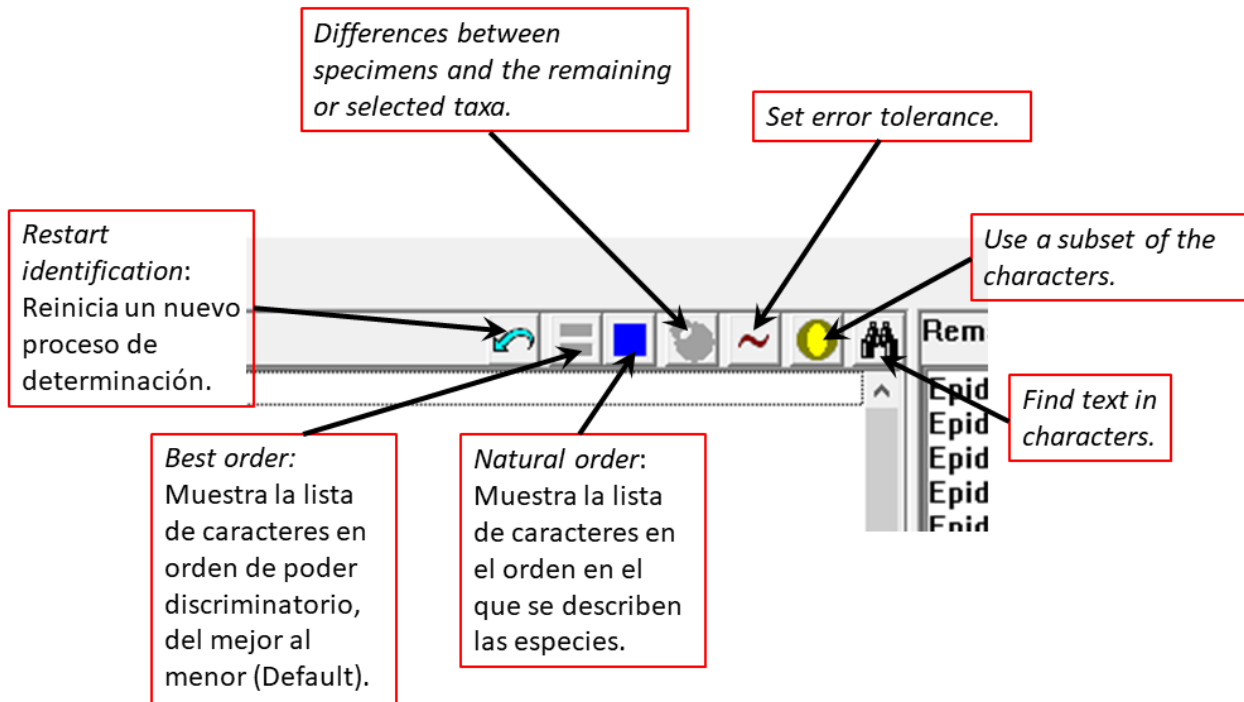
Differences between specimens and the remaining or selected taxa.

Set error tolerance.

Restart identification: Reinicia un nuevo proceso de determinación.

Use a subset of the characters.

Rem

Epid
Epid
Epid
Epid
Epid

Find text in characters.

Best order: Muestra la lista de caracteres en orden de poder discriminatorio, del mejor al menor (Default).

Natural order: Muestra la lista de caracteres en el orden en el que se describen las especies.